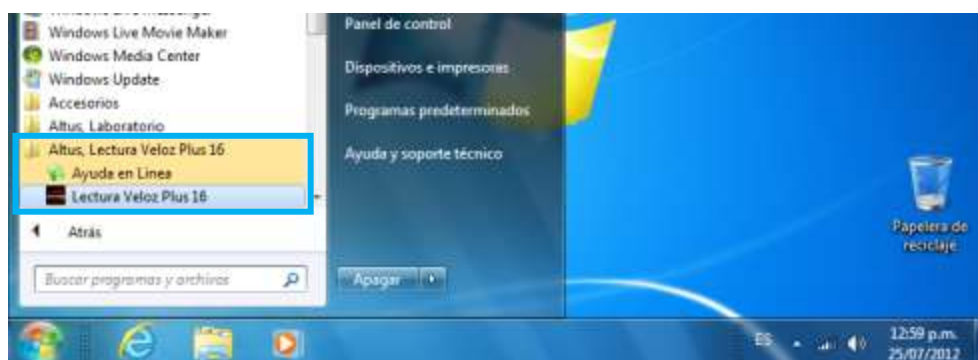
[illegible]
Windows Live Movie Maker
Windows Media Center
Windows Update
Accesorios
Altus, Laboratorio
Altus, Lectura Veloz Plus 16
Ayuda en Linea
Lectura Veloz Plus 16
Atrás
Buscar programas y archivos

Panel de control
Dispositivos e impresoras
Programas predeterminados
Ayuda y soporte técnico
Apagar

Papelera de reciclaje

ES
12:59 p.m.
25/07/2012